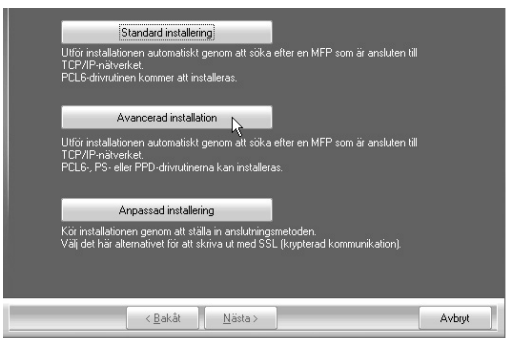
Standard installering

Utför installationen automatiskt genom att söka efter en MFP som är ansluten till TCP/IP-nätverket.
PCL6-drivrutinen kommer att installeras.

Avancerad installation

Utför installationen automatiskt genom att söka efter en MFP som är ansluten till TCP/IP-nätverket.
PCL6-, PS- eller PPD-drivrutinerna kan installeras.

Anpassad installering

Kör installationen genom att ställa in anslutningsmetoden.
Välj det här alternativet för att skriva ut med SSL (krypterad kommunikation).

< Bakåt

Nästa >

Avbryt